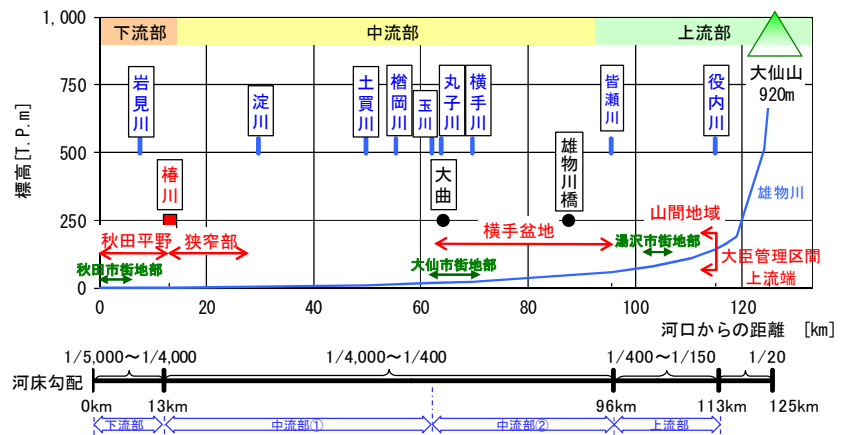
1,000
750
500
250
0
標高[T.P.m]
下流部
中流部
上流部
大仙山
920m
岩見川
淀川
土買川
楢岡川
玉川
丸子川
横手川
皆瀬川
役内川
椿川
大曲
雄物川橋
雄物川
山間地域
秋田平野
狭窄部
横手盆地
湯沢市街地部
秋田市街地部
大仙市街地部
大臣管理区間上流端
0
20
40
60
80
100
120
河口からの距離 [km]
1/5,000~1/4,000
1/4,000~1/400
1/400~1/150
1/20
河床勾配
0km
13km
96km
113km
125km
下流部
中流部①
中流部②
上流部